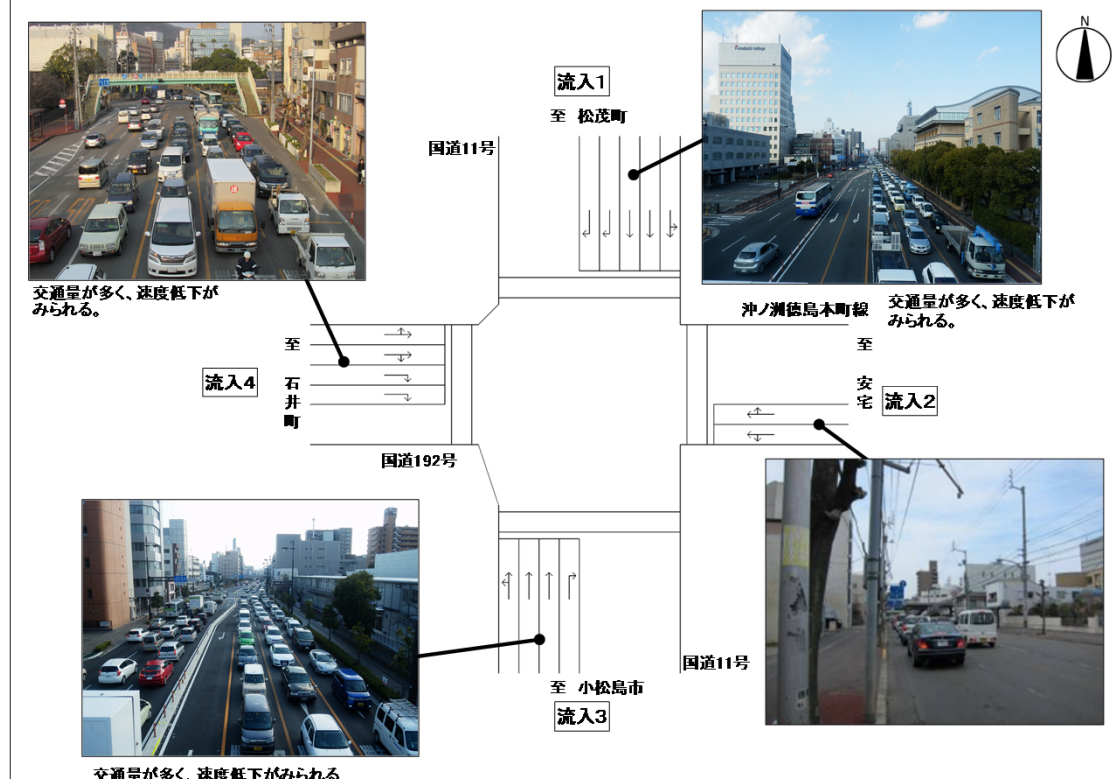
N

流入1

至 松茂町

国道11号

交通量が多く、速度低下がみられる。

沖ノ洲徳島本町線

交通量が多く、速度低下がみられる。

至 石井町

流入4

至 安宅

流入2

国道192号

国道11号

至 小松島市

流入3

交通量が多く、速度低下がみられる